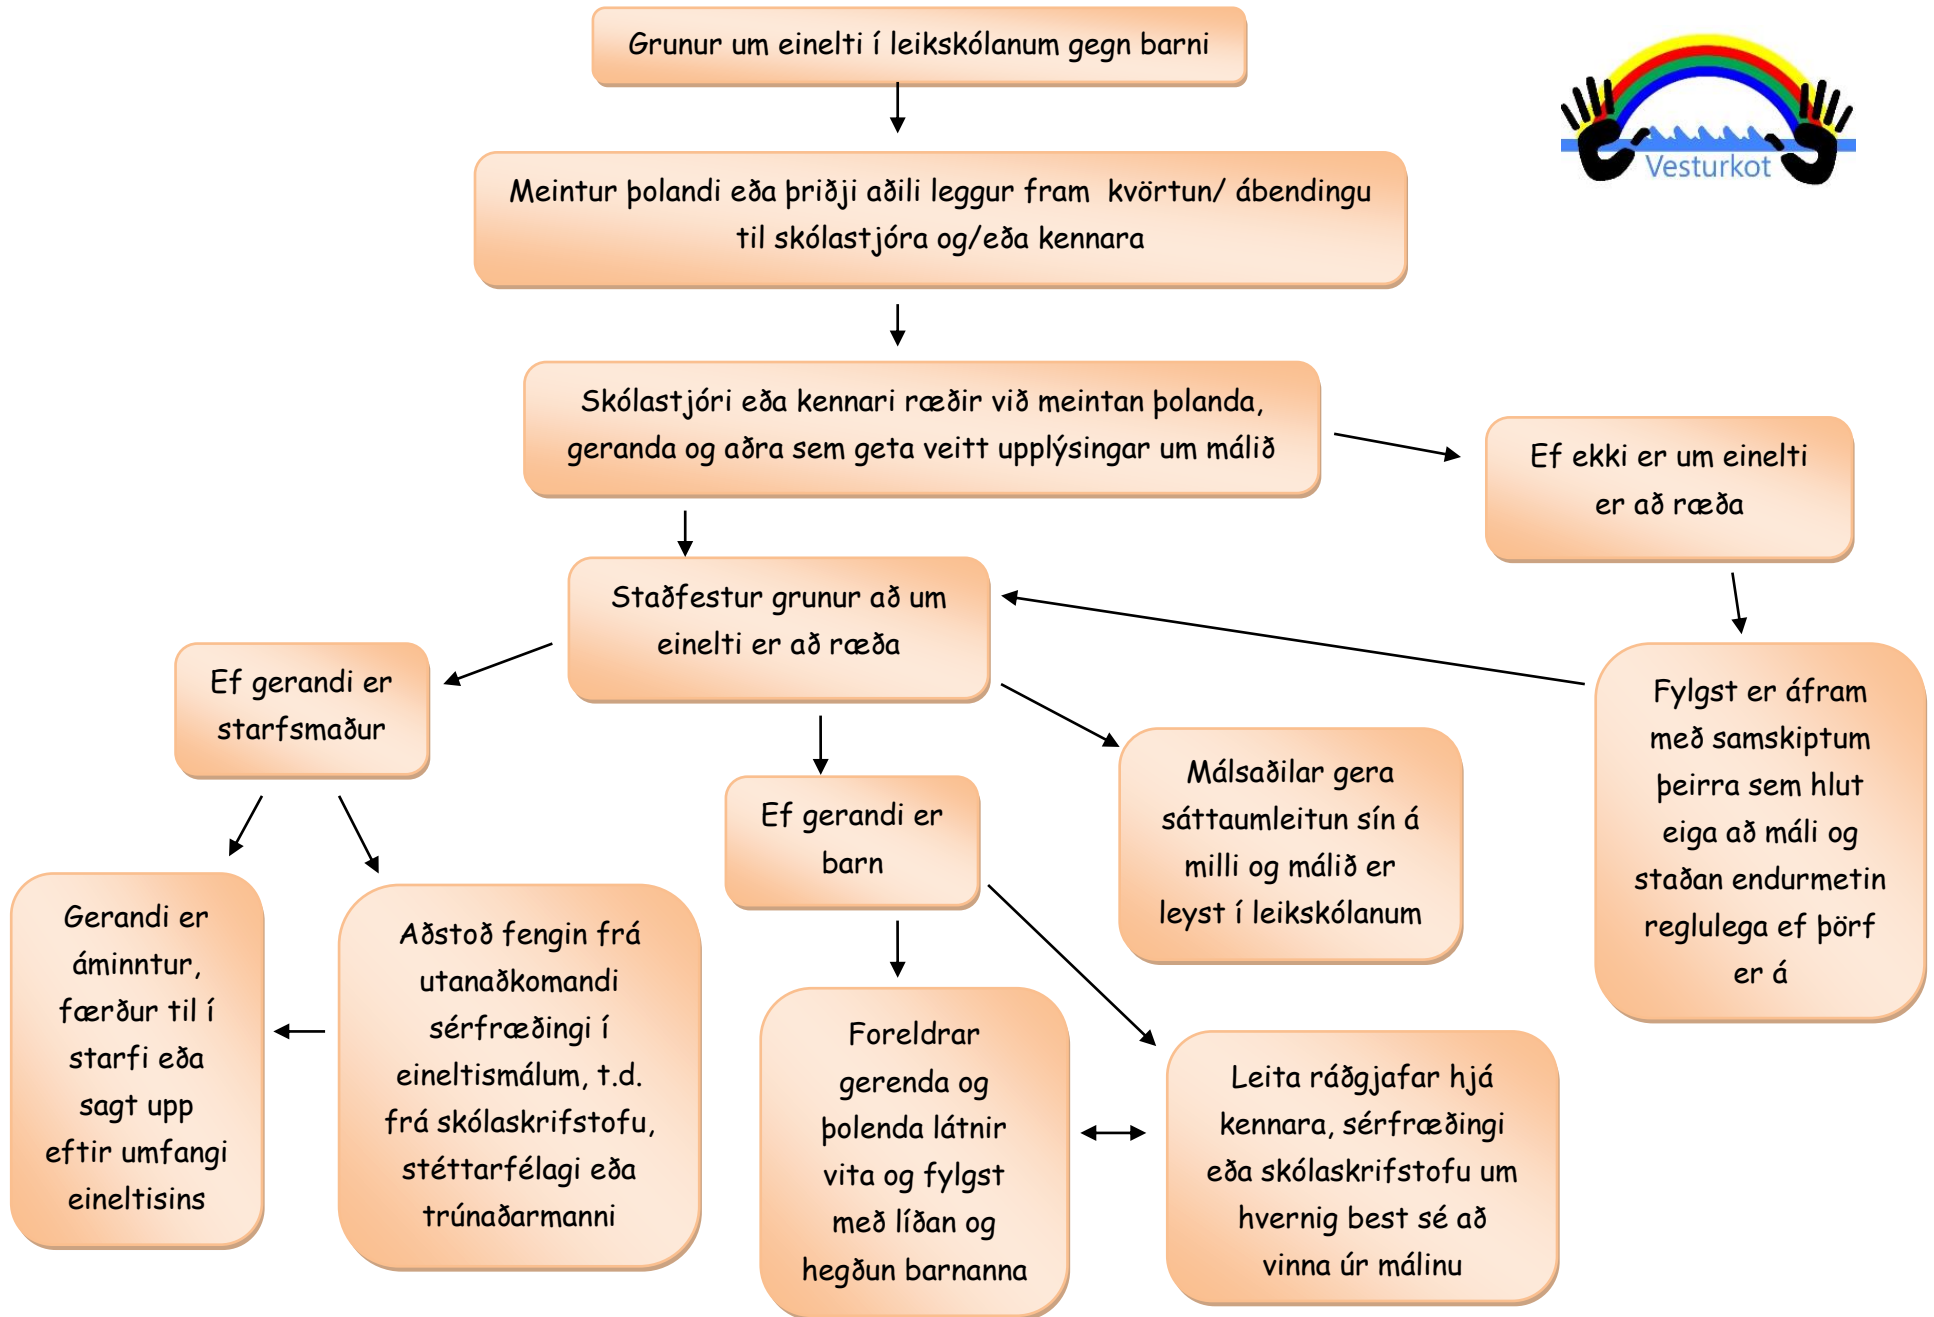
Grunur um einelti í leikskólanum gegn barni

Vesturkot

Meintur þolandi eða þriðji aðili leggur fram kvörtun/ ábendingu til skólastjóra og/eða kennara

Skólastjóri eða kennari ræðir við meintan þolanda, geranda og aðra sem geta veitt upplýsingar um málið

Ef ekki er um einelti er að ræða

Staðfestur grunur að um einelti er að ræða

Fylgst er áfram með samskiptum þeirra sem hlut eiga að máli og staðan endurmetin reglulega ef þörf er á

Ef gerandi er starfsmaður

Ef gerandi er barn

Málsaðilar gera sáttaumleitun sín á milli og málið er leyst í leikskólanum

Gerandi er áminntur, færður til í starfi eða sagt upp eftir umfangi eineltisins

Aðstoð fengin frá utanaðkomandi sérfræðingi í eineltismálum, t.d. frá skólaskrifstofu, stéttarfélagi eða trúnaðarmanni

Foreldrar geranda og þolenda látnir vita og fylgst með líðan og hegðun barnanna

Leita ráðgjafar hjá kennara, sérfræðingi eða skólaskrifstofu um hvernig best sé að vinna úr málinu